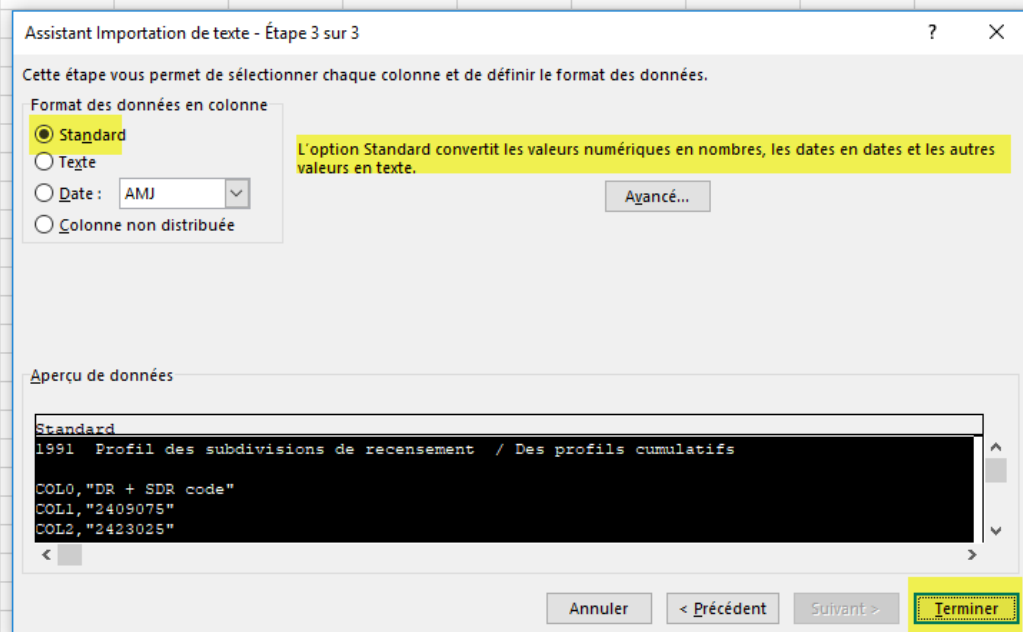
Assistant Importation de texte - Étape 3 sur 3

?

X

Cette étape vous permet de sélectionner chaque colonne et de définir le format des données.

Format des données en colonne

Standard

Texte

Date : AMJ

Colonne non distribuée

L'option Standard convertit les valeurs numériques en nombres, les dates en dates et les autres valeurs en texte.

Avancé...

Aperçu de données

Standard

1991 Profil des subdivisions de recensement / Des profils cumulatifs

COL0,"DR + SDR code"
COL1,"2409075"
COL2,"2423025"

Annuler

< Précédent

Suivant >

Terminer